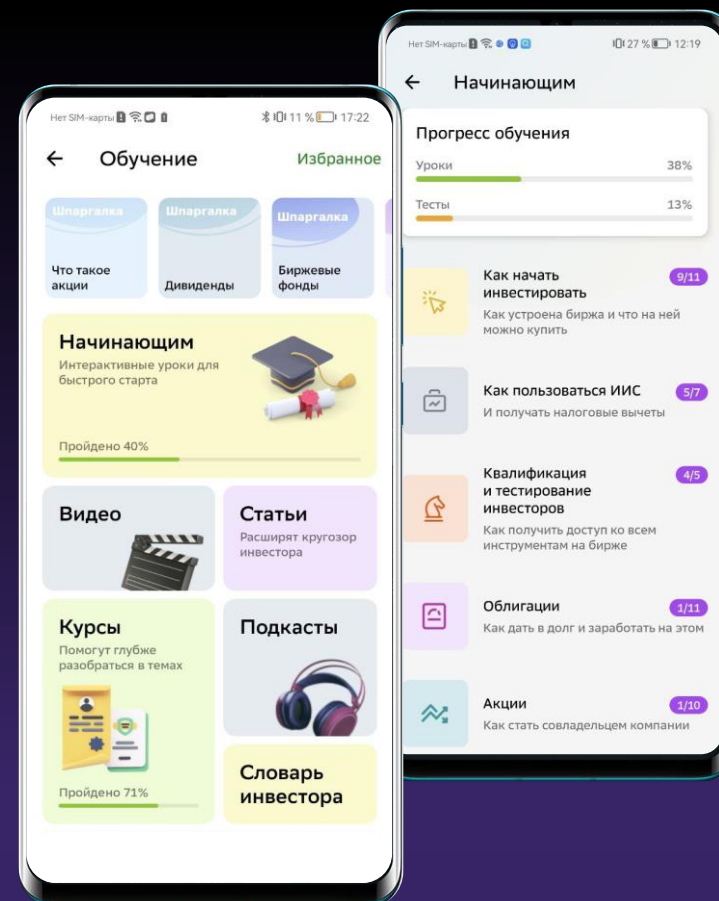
Нет SIM-карты 11 % 17:22

Обучение

Избранное

Шпаргалка
Что такое акции

Шпаргалка
Дивиденды

Шпаргалка
Биржевые фонды

Начинающим
Интерактивные уроки для быстрого старта

Пройдено 40%

Видео

Статьи
Расширят кругозор инвестора

Курсы
Помогут глубже разобраться в темах

Пройдено 71%

Подкасты

Словарь инвестора

Нет SIM-карты 27 % 12:19

Начинающим

Прогресс обучения

Уроки 38%

Тесты 13%

Как начать инвестировать
9/11
Как устроена биржа и что на ней можно купить

Как пользоваться ИИС
5/7
И получать налоговые вычеты

Квалификация и тестирование инвесторов
4/5
Как получить доступ ко всем инструментам на бирже

Облигации
1/11
Как дать в долг и заработать на этом

Акции
1/10
Как стать совладельцем компании